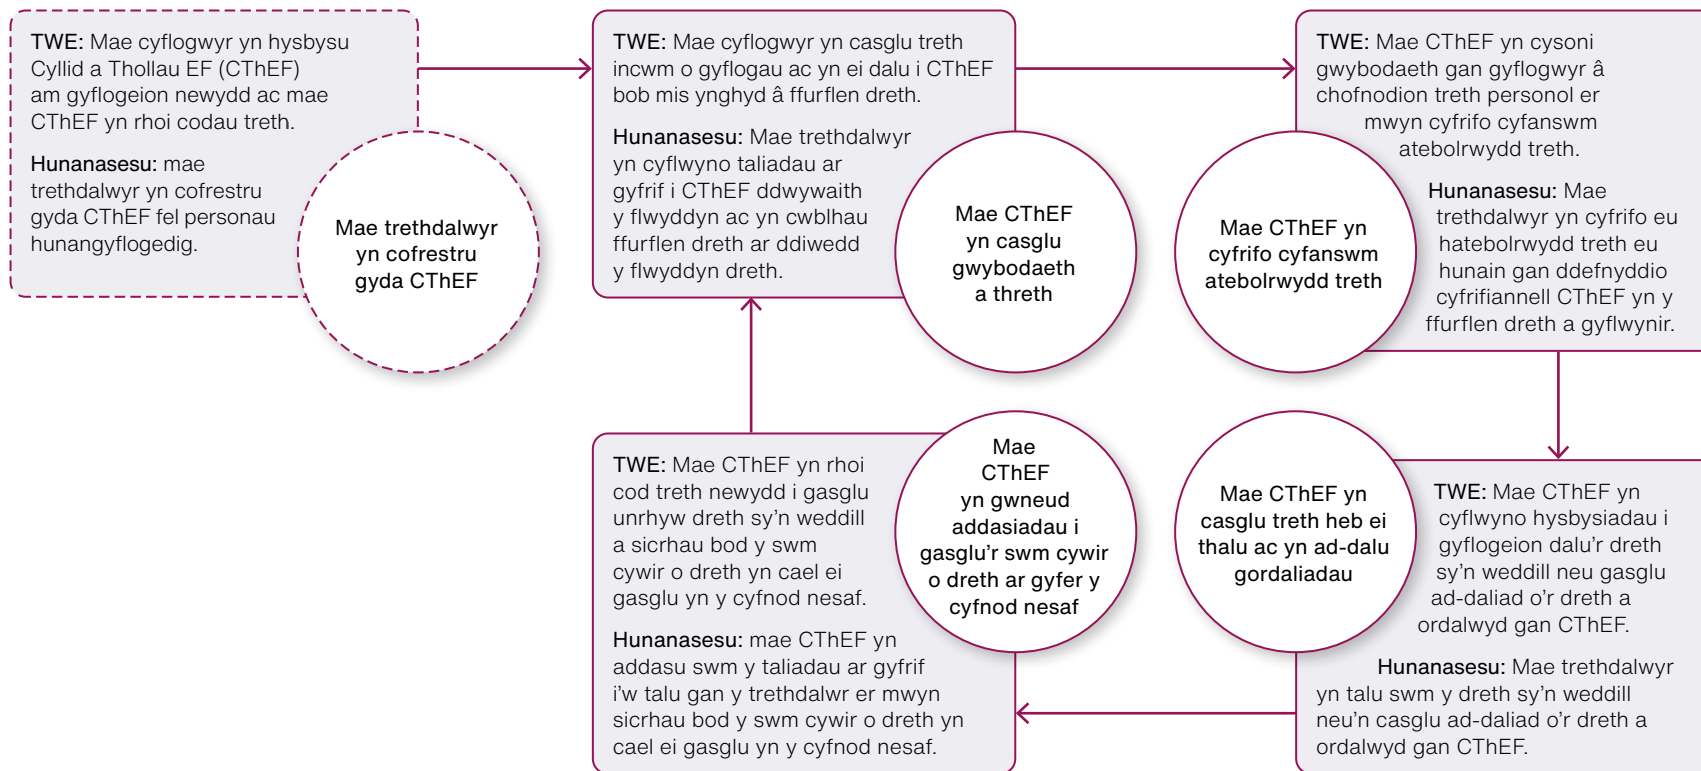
TWE: Mae cyflogwyr yn hysbysu Cyllid a Thollau EF (CThEF) am gyflogeion newydd ac mae CThEF yn rhoi codau treth.

Hunanasesu: mae trethdalwyr yn cofrestru gyda CThEF fel personau hunangyflogedig.

Mae trethdalwyr yn cofrestru gyda CThEF

TWE: Mae cyflogwyr yn casglu treth incwm o gyflogau ac yn ei dalu i CThEF bob mis ynghyd â ffurflen dreth.

Hunanasesu: Mae trethdalwyr yn cyflwyno taliadau ar gyfrif i CThEF ddwywaith y flwyddyn ac yn cwblhau ffurflen dreth ar ddiwedd y flwyddyn dreth.

Mae CThEF yn casglu gwybodaeth a threth

TWE: Mae CThEF yn cysoni gwybodaeth gan gyflogwyr â chofnodion treth personol er mwyn cyfrifo cyfanswm atebolrwydd treth.

Hunanasesu: Mae trethdalwyr yn cyfrifo eu hatebolrwydd treth eu hunain gan ddefnyddio cyfrifiannell CThEF yn y ffurflen dreth a gyflwynir.

Mae CThEF yn cyfrifo cyfanswm atebolrwydd treth

TWE: Mae CThEF yn cyflwyno hysbysiadau i gyflogeion dalu'r dreth sy'n weddill neu gasglu ad-daliad o'r dreth a ordalwyd gan CThEF.

Hunanasesu: Mae trethdalwyr yn talu swm y dreth sy'n weddill neu'n casglu ad-daliad o'r dreth a ordalwyd gan CThEF.

Mae CThEF yn casglu treth heb ei thalu ac yn ad-dalu gordaliadau

Mae CThEF yn gwneud addasiadau i gasglu'r swm cywir o dreth ar gyfer y cyfnod nesaf

TWE: Mae CThEF yn rhoi cod treth newydd i gasglu unrhyw dreth sy'n weddill a sicrhau bod y swm cywir o dreth yn cael ei gasglu yn y cyfnod nesaf.

Hunanasesu: mae CThEF yn addasu swm y taliadau ar gyfrif i'w talu gan y trethdalwr er mwyn sicrhau bod y swm cywir o dreth yn cael ei gasglu yn y cyfnod nesaf.